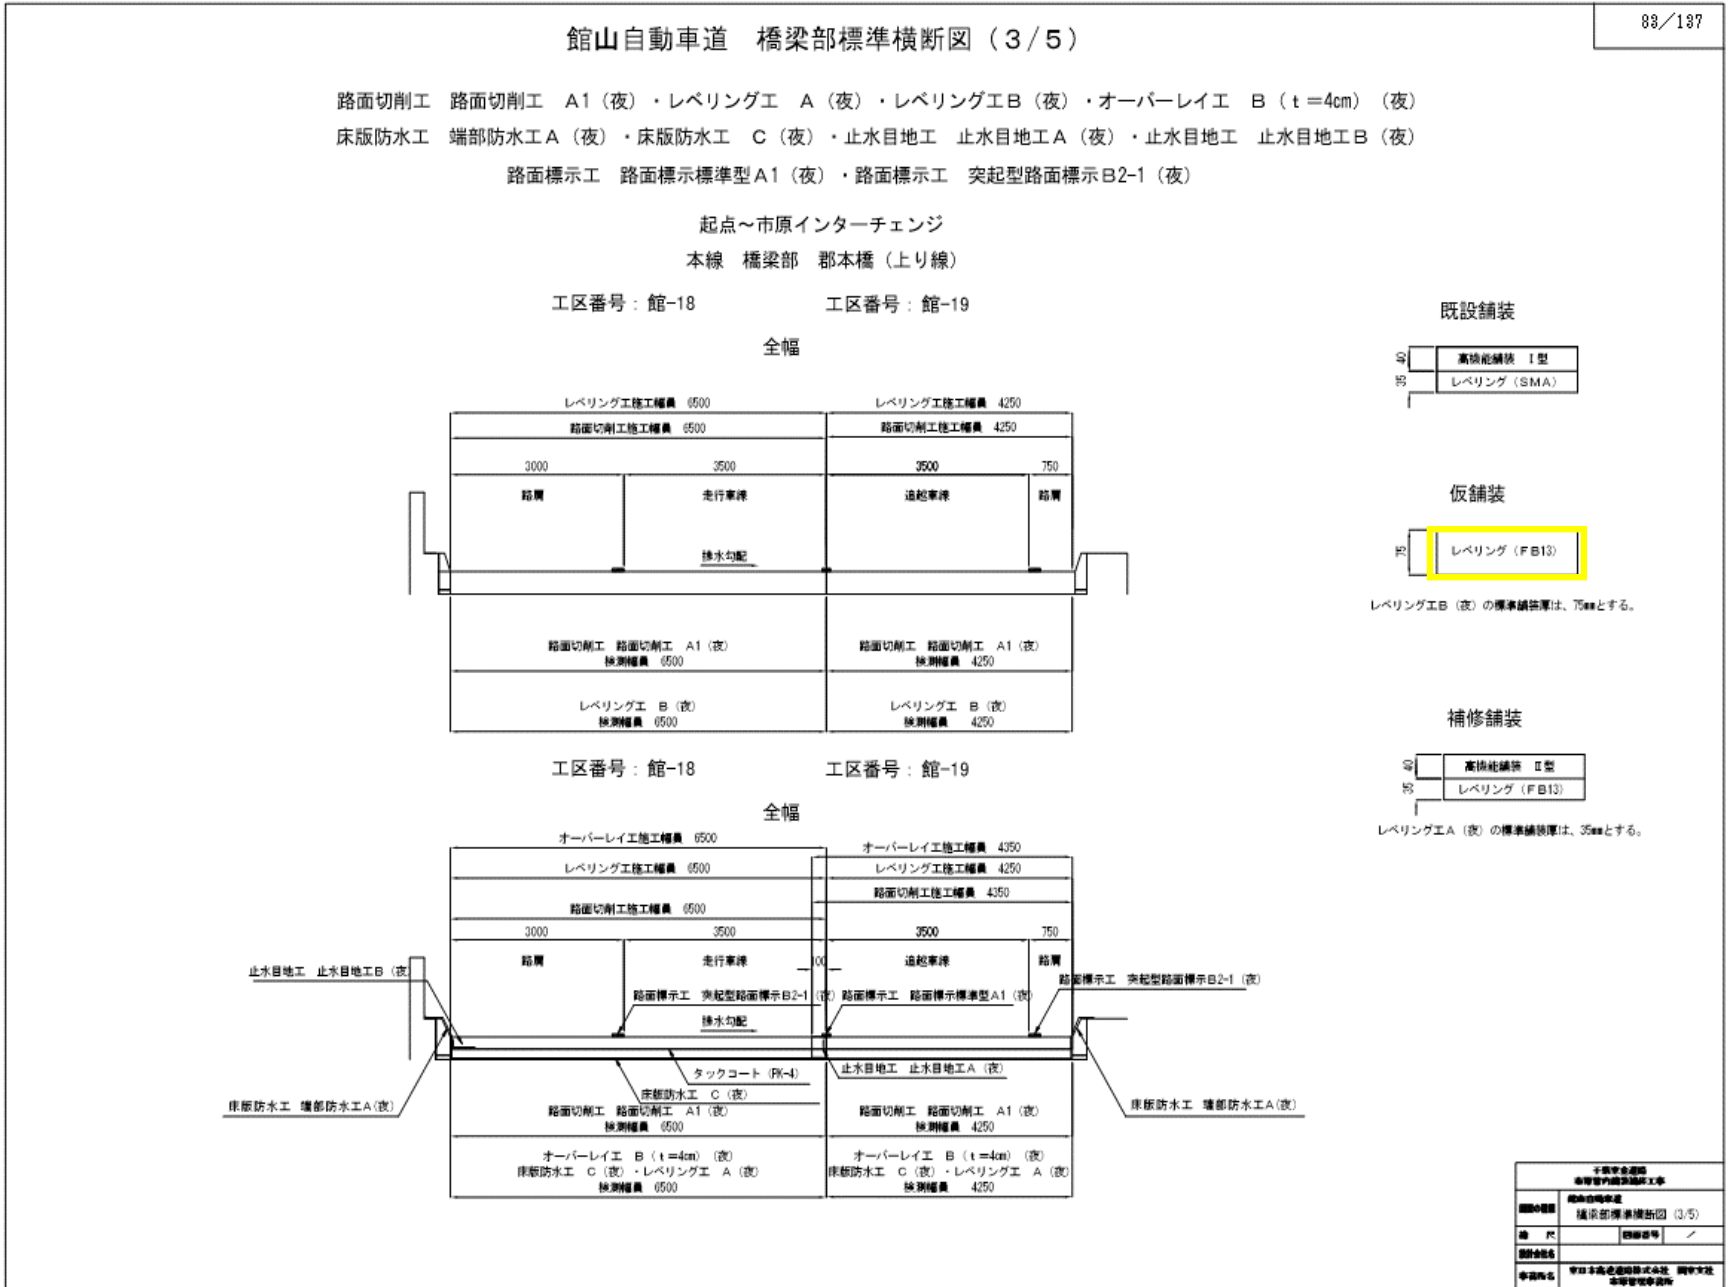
83/137

館山自動車道　橋梁部標準横断図（3/5）

路面切削工　路面切削工　A1（夜）・レベリング工　A（夜）・レベリング工B（夜）・オーバーレイ工　B（t＝4cm）（夜）
床版防水工　端部防水工A（夜）・床版防水工　C（夜）・止水目地工　止水目地工A（夜）・止水目地工　止水目地工B（夜）
路面標示工　路面標示標準型A1（夜）・路面標示工　突起型路面標示B2-1（夜）

起点～市原インターチェンジ
本線　橋梁部　郡本橋（上り線）

工区番号：館-18　　工区番号：館-19

全幅

レベリング工施工幅員 6500　レベリング工施工幅員 4250
路面切削工施工幅員 6500　路面切削工施工幅員 4250
3000　3500　3500　750
路肩　走行車線　追越車線　路肩
排水勾配

路面切削工　路面切削工　A1（夜）
検測幅員 6500
路面切削工　路面切削工　A1（夜）
検測幅員 4250
レベリング工　B（夜）
検測幅員 6500
レベリング工　B（夜）
検測幅員 4250

工区番号：館-18　　工区番号：館-19

全幅

オーバーレイ工施工幅員 6500　オーバーレイ工施工幅員 4350
レベリング工施工幅員 6500　レベリング工施工幅員 4250
路面切削工施工幅員 4350
路面切削工施工幅員 6500
3000　3500　3500　750
路肩　走行車線　追越車線　路肩
止水目地工　止水目地工B（夜）
路面標示工　突起型路面標示B2-1（夜）
路面標示工　路面標示標準型A1（夜）
路面標示工　突起型路面標示B2-1（夜）
排水勾配
タックコート（PK-4）
止水目地工　止水目地工A（夜）
床版防水工　C（夜）
床版防水工　端部防水工A（夜）
床版防水工　端部防水工A（夜）
路面切削工　路面切削工　A1（夜）
検測幅員 6500
路面切削工　路面切削工　A1（夜）
検測幅員 4250
オーバーレイ工　B（t＝4cm）（夜）
床版防水工　C（夜）・レベリング工　A（夜）
検測幅員 6500
オーバーレイ工　B（t＝4cm）（夜）
床版防水工　C（夜）・レベリング工　A（夜）
検測幅員 4250

既設舗装
40　高機能舗装　I型
35　レベリング（SMA）

仮舗装
75　レベリング（FB13）
レベリング工B（夜）の標準舗装厚は、75mmとする。

補修舗装
40　高機能舗装　II型
35　レベリング（FB13）
レベリング工A（夜）の標準舗装厚は、35mmとする。

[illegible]
館山自動車道
橋梁部標準横断図（3/5）
縮尺　図面番号　/
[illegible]
東日本高速道路株式会社 関東支社 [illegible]